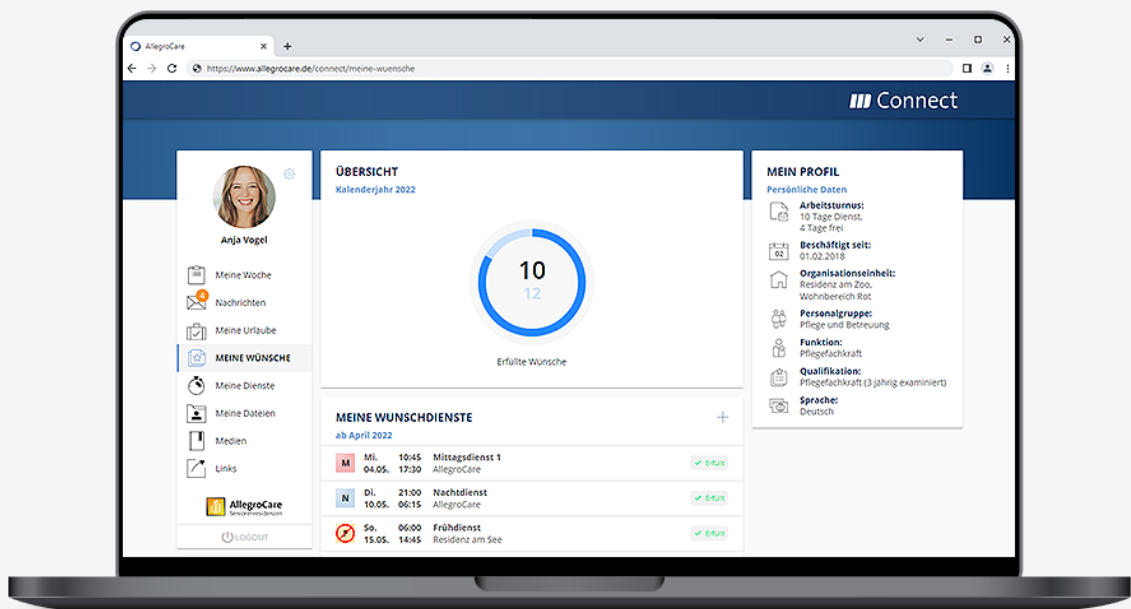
AllegroCare ×
+

https://www.allegrocare.de/connect/meine-wuensche

Connect

Anja Vogel

Meine Woche
4
Nachrichten
Meine Urlaube
MEINE WÜNSCHE
Meine Dienste
Meine Dateien
Medien
Links

AllegroCare
Seniorenresidenzen

LOGOUT

ÜBERSICHT
Kalenderjahr 2022

10
12

Erfüllte Wünsche

MEINE WUNSCHDIENSTE
ab April 2022

+

| | | | | |
|---|---|---|---|---|
| M | Mi. 04.05. | 10:45 17:30 | Mittagsdienst 1 AllegroCare | ✓ Erfüllt |
| N | Di. 10.05. | 21:00 06:15 | Nachtdienst AllegroCare | ✓ Erfüllt |
| | So. 15.05. | 06:00 14:45 | Frühdienst Residenz am See | ✓ Erfüllt |

MEIN PROFIL
Persönliche Daten

Arbeitsturnus:
10 Tage Dienst,
4 Tage frei

02
Beschäftigt seit:
01.02.2018

Organisationseinheit:
Residenz am Zoo,
Wohnbereich Rot

Personalgruppe:
Pflege und Betreuung

Funktion:
Pflegefachkraft

Qualifikation:
Pflegefachkraft (3-jährig examiniert)

Sprache:
Deutsch